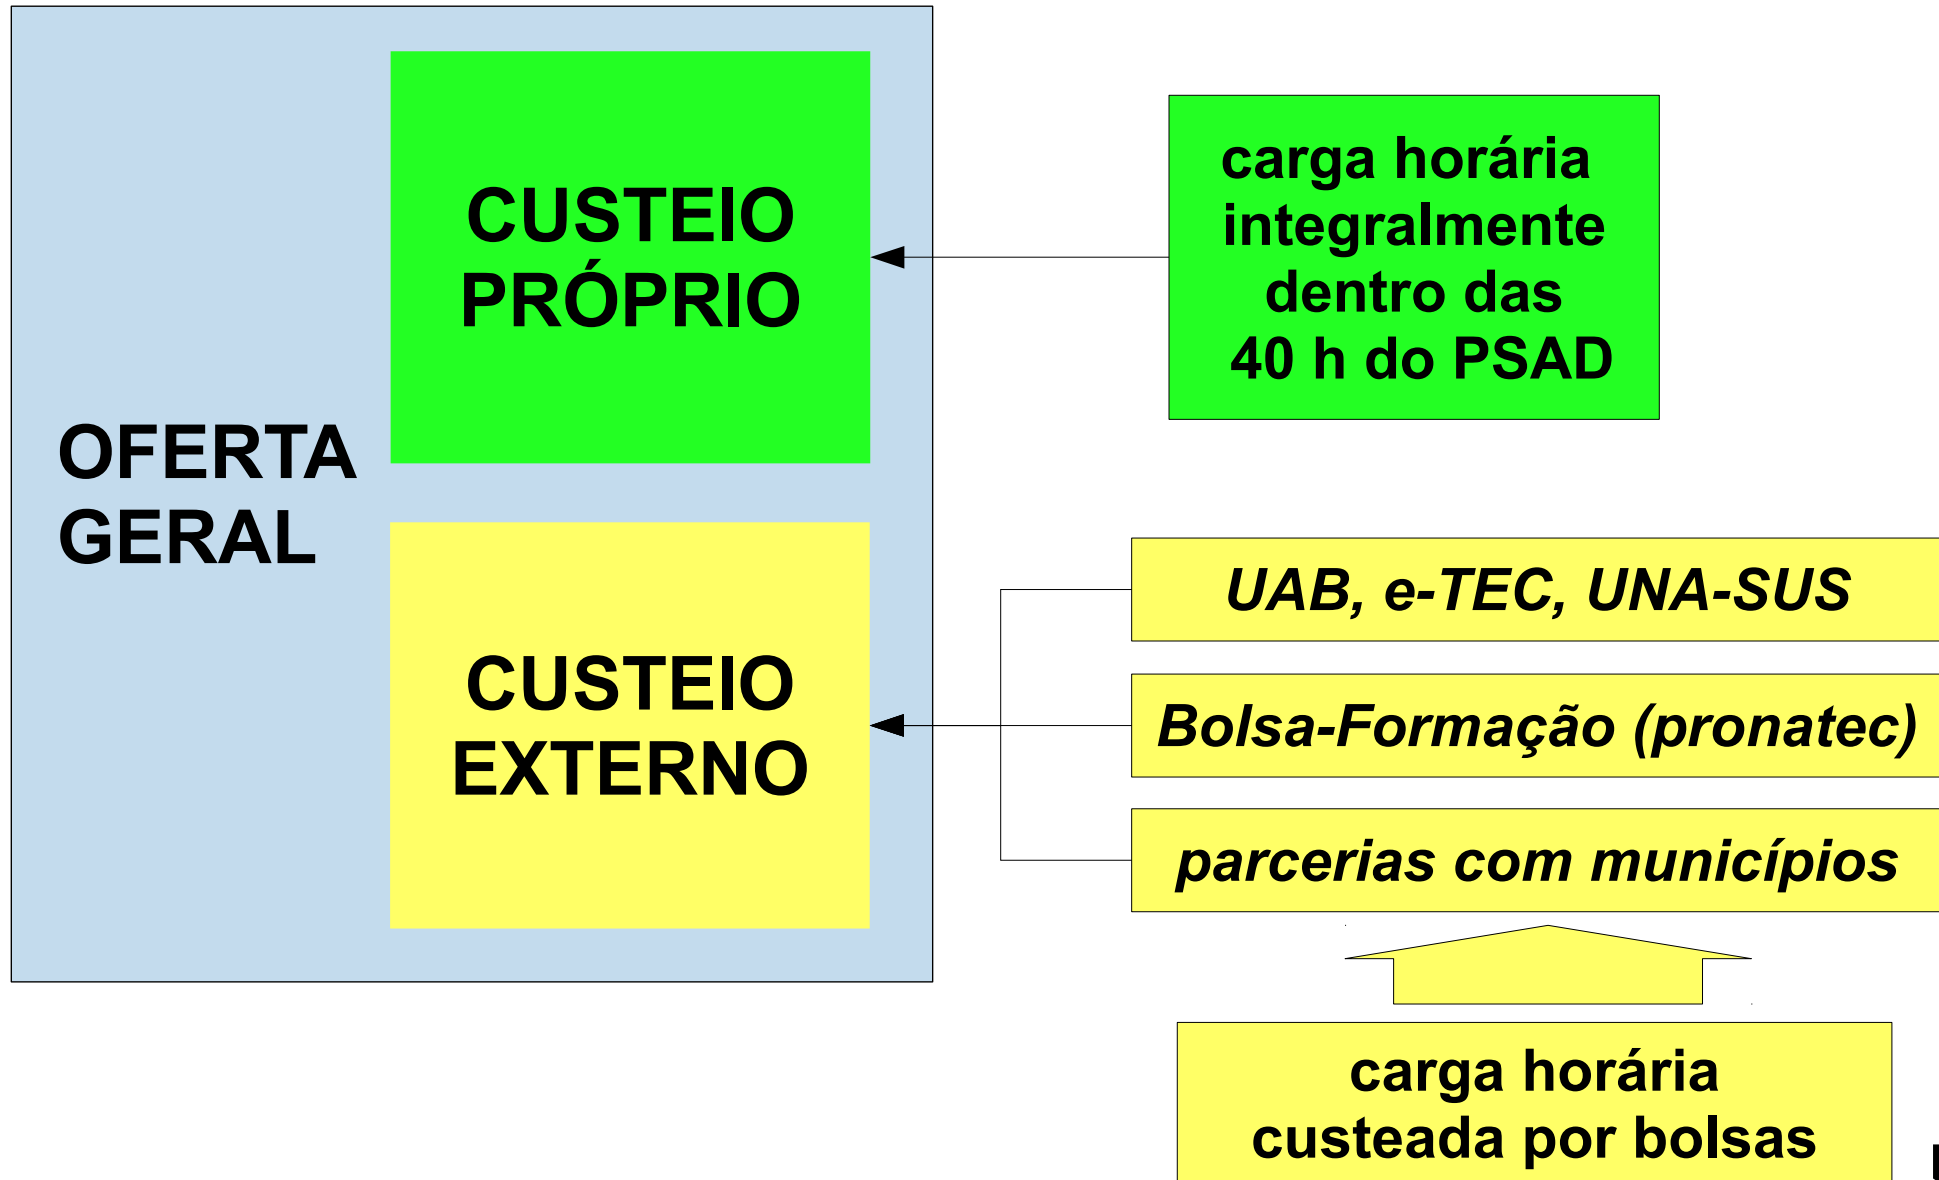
OFERTA GERAL

CUSTEIO PRÓPRIO

CUSTEIO EXTERNO

carga horária integralmente dentro das 40 h do PSAD

UAB, e-TEC, UNA-SUS

Bolsa-Formação (pronatec)

parcerias com municípios

carga horária custeada por bolsas